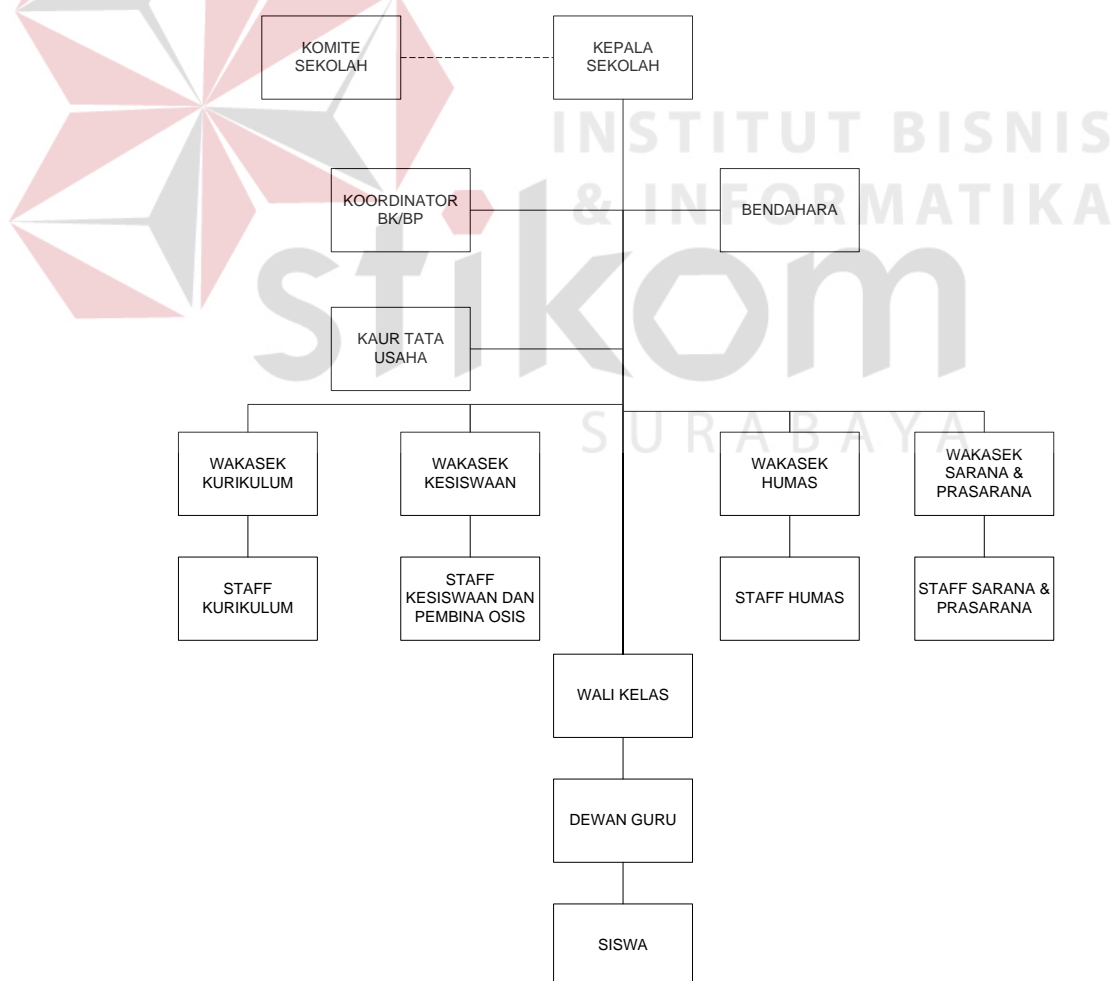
KOMITE SEKOLAH

KEPALA SEKOLAH

INSTITUT BISNIS & INFORMATIKA

KOORDINATOR BK/BP

BENDAHARA

stikom

KAUR TATA USAHA

SURABAYA

WAKASEK KURIKULUM

WAKASEK KESISWAAN

WAKASEK HUMAS

WAKASEK SARANA & PRASARANA

STAFF KURIKULUM

STAFF KESISWAAN DAN PEMBINA OSIS

STAFF HUMAS

STAFF SARANA & PRASARANA

WALI KELAS

DEWAN GURU

SISWA